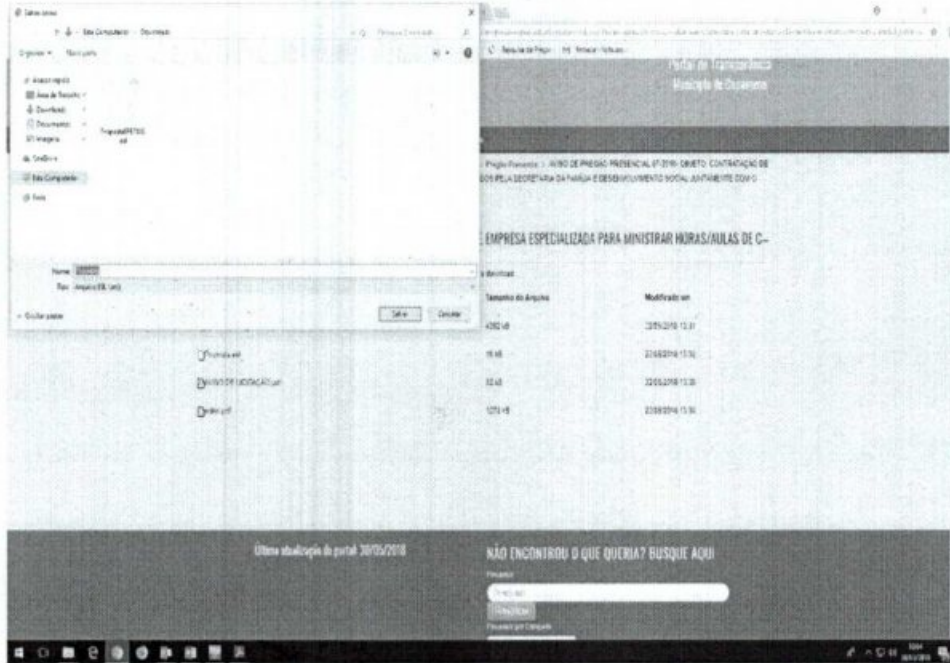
Salvar como

Este Computador > Downloads

Pesquisar Downloads

Organizar ▾ Nova pasta

Acesso rápido
Área de Trabalho
Downloads
Documentos
Imagens
OneDrive
Este Computador
Rede

PropostaPR7/18.
xls

Nome: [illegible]
Tipo: Arquivo XSL (.xls)

Ocultar pastas

Salvar Cancelar

Portal da Transparência
Município de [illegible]

Pregão Presencial > AVISO DE PREGÃO PRESENCIAL 07/2018. OBJETO: CONTRATAÇÃO DE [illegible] PELA SECRETARIA DA FAMÍLIA E DESENVOLVIMENTO SOCIAL JUNTAMENTE COM O

EMPRESA ESPECIALIZADA PARA MINISTRAR HORAS/AULAS DE C...

a download

| | Tamanho do Arquivo | Modificado em |
|---|---|---|
| | 4382 kB | 22/05/2018 13:31 |
| Proposta.xsl | 15 kB | 22/05/2018 13:30 |
| AVISO DE LICITAÇÃO.pdf | 82 kB | 22/05/2018 13:30 |
| Edital.pdf | 1273 kB | 22/05/2018 13:30 |

Última atualização do portal: 30/05/2018

NÃO ENCONTROU O QUE QUERIA? BUSQUE AQUI

Pesquisar
Pesquisar
PESQUISAR
Pesquisar por Categoria